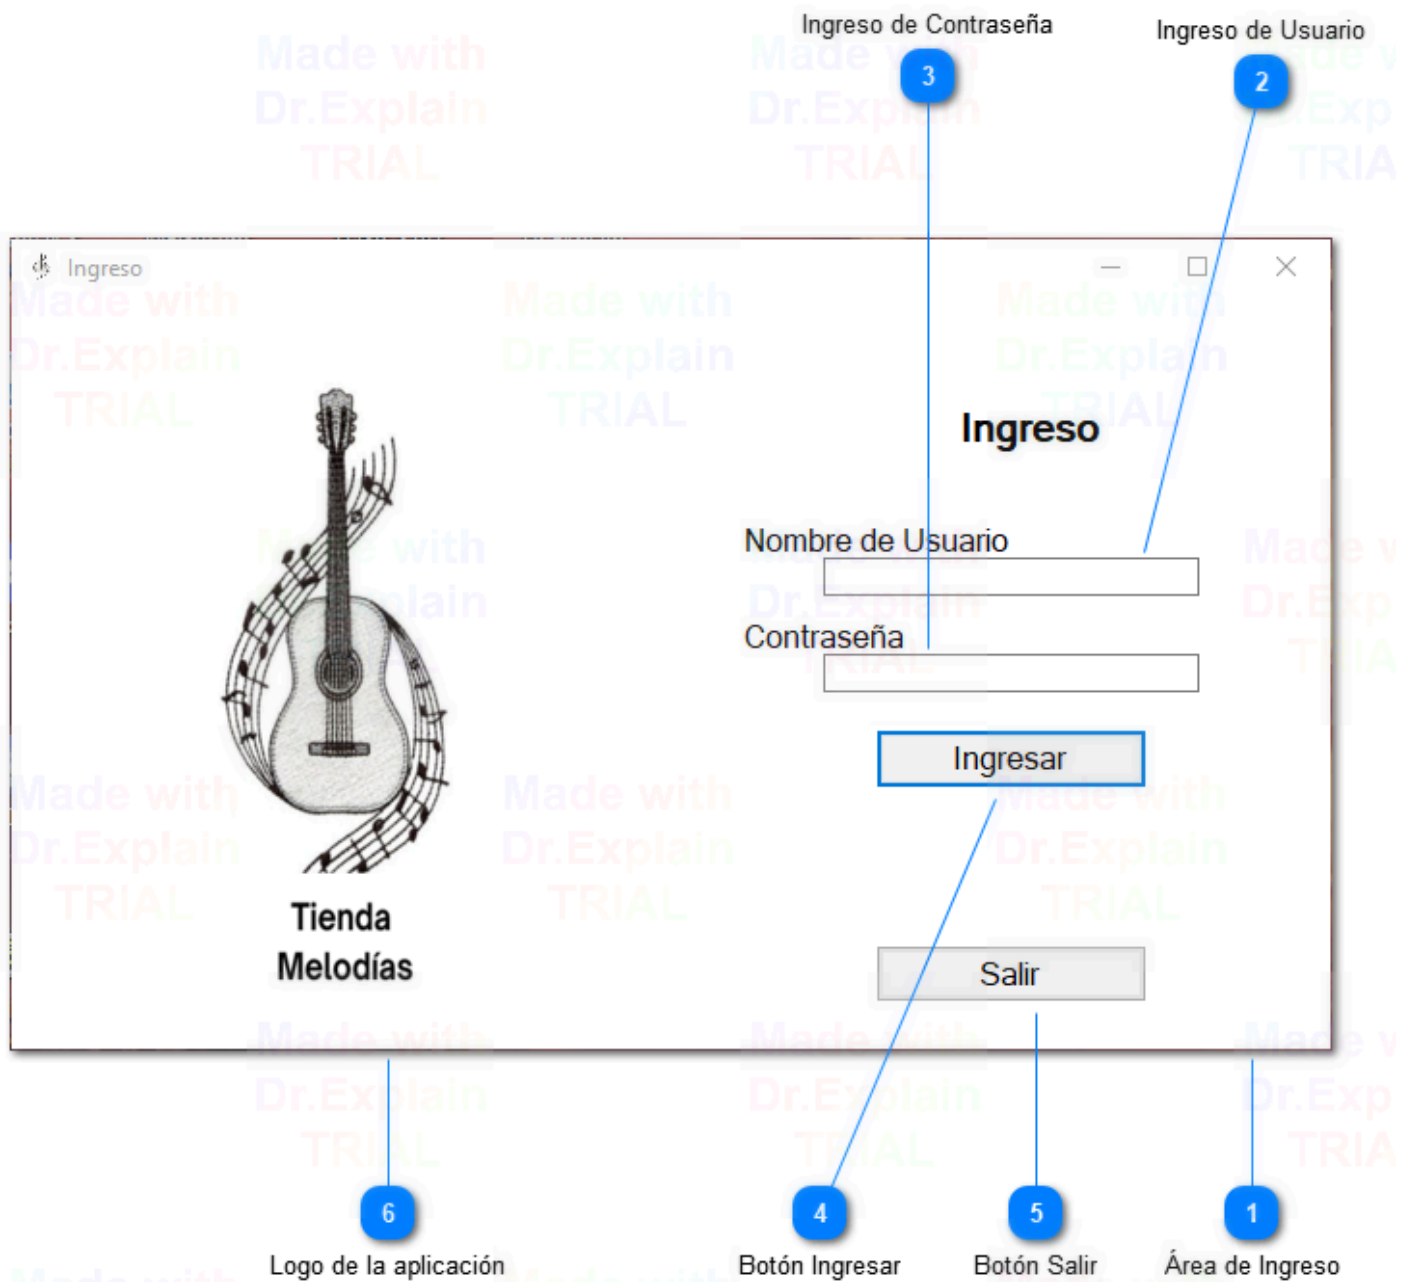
Ingreso de Contraseña
3
Ingreso de Usuario
2

Made with Dr.Explain TRIAL

Ingreso

Ingreso

Nombre de Usuario

Contraseña

Ingresar

Salir

Tienda Melodías

6
Logo de la aplicación
4
Botón Ingresar
5
Botón Salir
1
Área de Ingreso